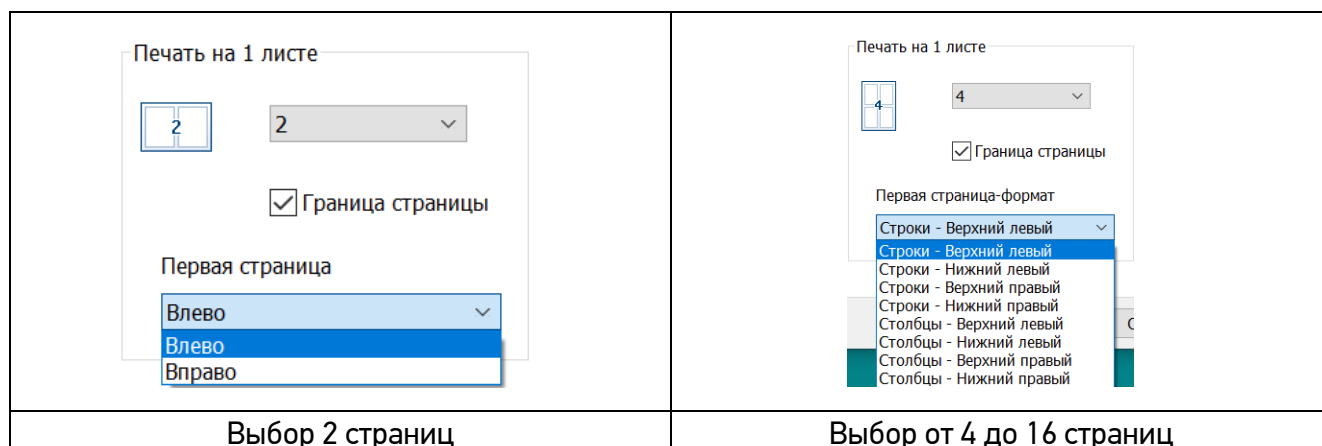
| Печать на 1 листе<br>2<br>2<br>Граница страницы<br>Первая страница<br>Влево<br>Влево<br>Вправо | Печать на 1 листе<br>4<br>4<br>Граница страницы<br>Первая страница-формат<br>Строки - Верхний левый<br>Строки - Верхний левый<br>Строки - Нижний левый<br>Строки - Верхний правый<br>Строки - Нижний правый<br>Столбцы - Верхний левый<br>Столбцы - Нижний левый<br>Столбцы - Верхний правый<br>Столбцы - Нижний правый<br>С |
|---|---|
| Выбор 2 страниц | Выбор от 4 до 16 страниц |